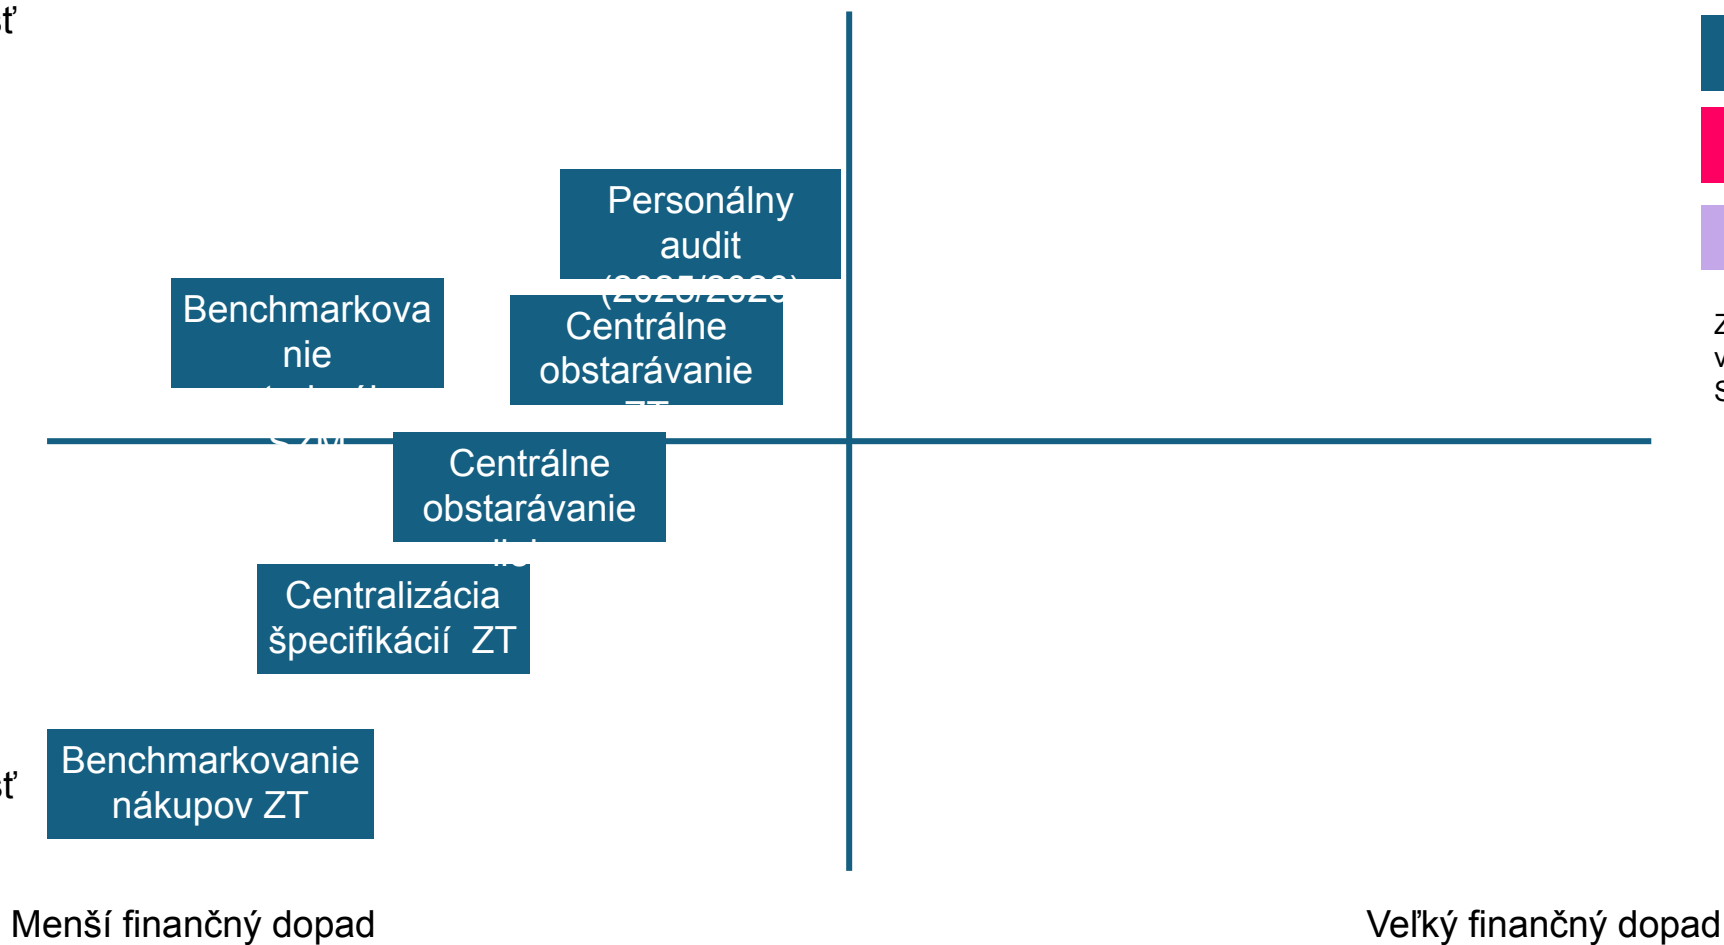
sť

Personálny audit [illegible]

Benchmarkovanie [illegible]

Centrálne obstarávanie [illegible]

Centrálne obstarávanie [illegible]

Centralizácia špecifikácií ZT

sť

Benchmarkovanie nákupov ZT

Z
V
S

Menší finančný dopad

Veľký finančný dopad